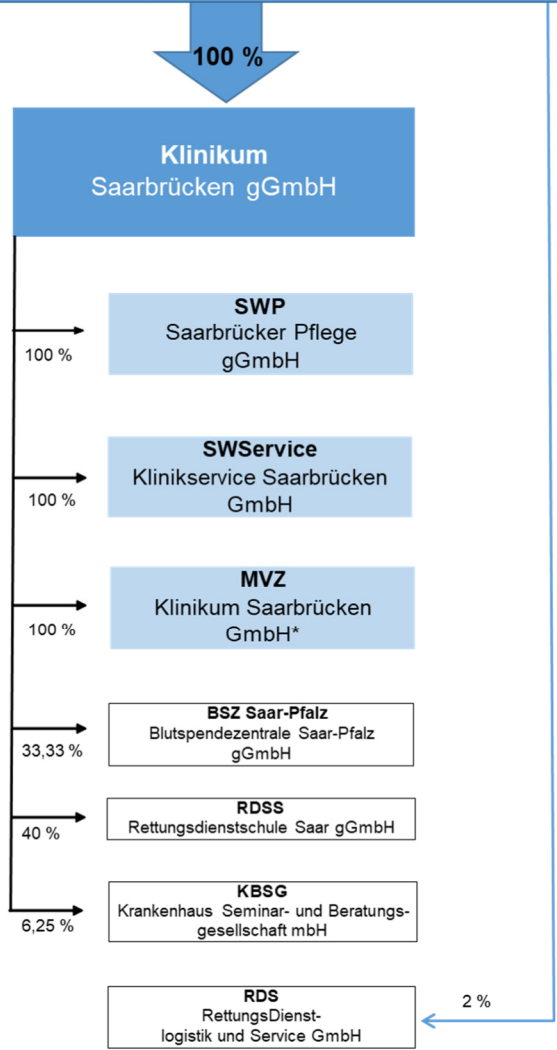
100 %

Klinikum
Saarbrücken gGmbH

100 %

SWP
Saarbrücker Pflege gGmbH

100 %

SWService
Klinikservice Saarbrücken GmbH

100 %

MVZ
Klinikum Saarbrücken GmbH*

33,33 %

BSZ Saar-Pfalz
Blutspendezentrale Saar-Pfalz gGmbH

40 %

RDSS
Rettungsdienstschule Saar gGmbH

6,25 %

KBSG
Krankenhaus Seminar- und Beratungsgesellschaft mbH

RDS
RettungsDienst-logistik und Service GmbH

2 %